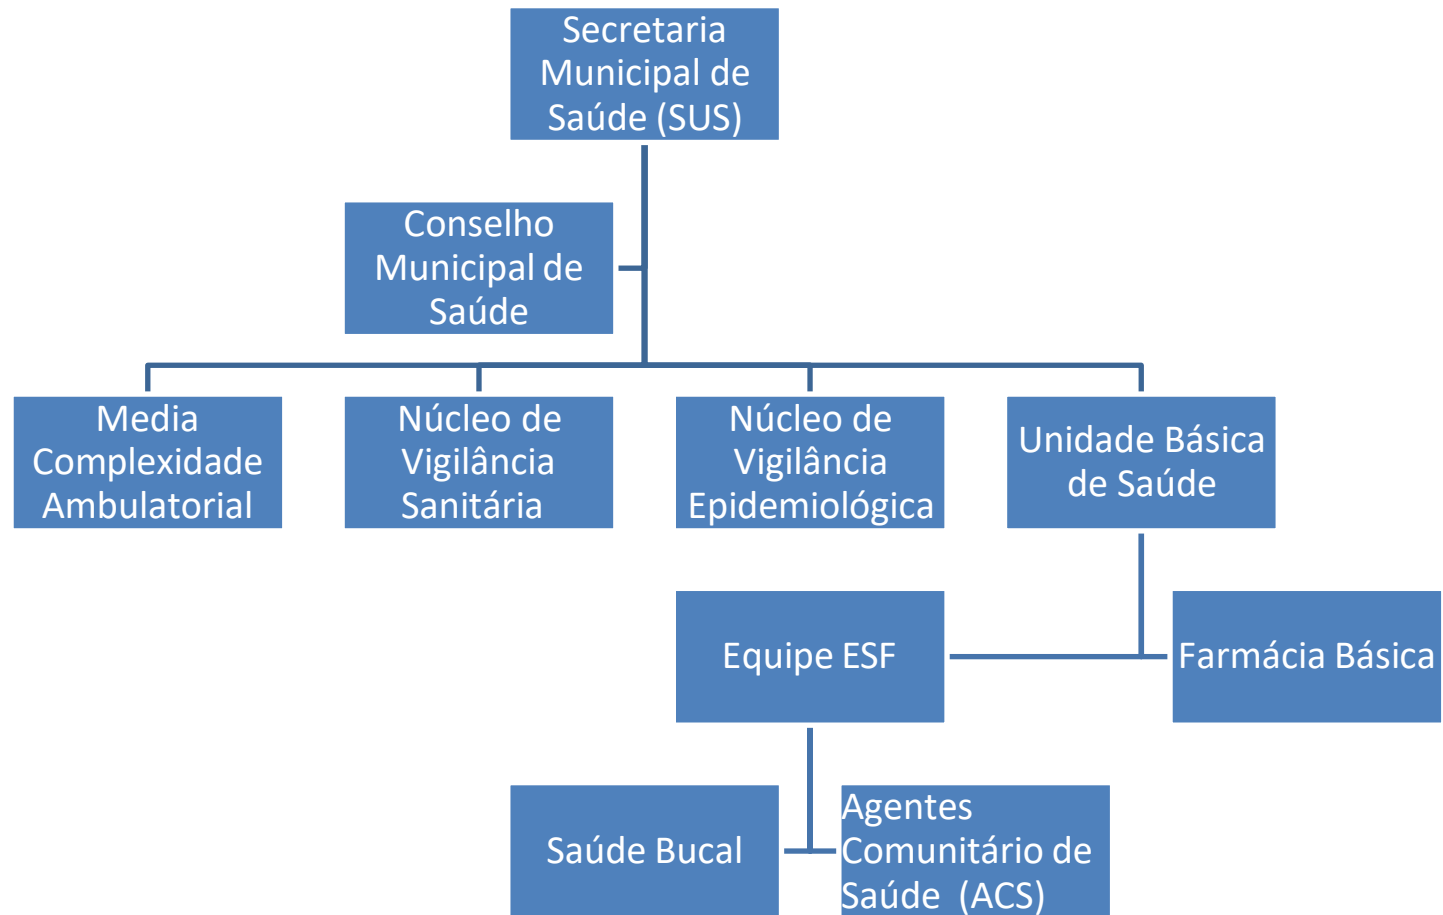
Secretaria Municipal de Saúde (SUS)

Conselho Municipal de Saúde

Media Complexidade Ambulatorial

Núcleo de Vigilância Sanitária

Núcleo de Vigilância Epidemiológica

Unidade Básica de Saúde

Equipe ESF

Farmácia Básica

Saúde Bucal

Agentes Comunitário de Saúde (ACS)